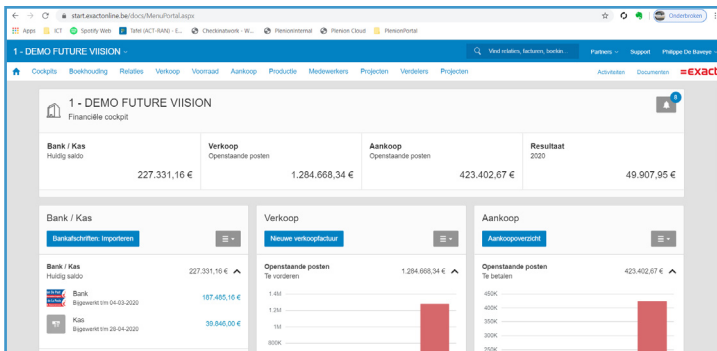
start.exactonline.be/docs/MenuPortal.aspx

Onderbroken

Apps ICT Spotify Web Tafel (ACT-RAN) - E... Checkinetwork - W... PlenionInternal Plenion Cloud PlenionPortal

1 - DEMO FUTURE VIISION

Vind relaties, facturen, boekin...

Partners Support Philippe De Baveye

Cockpits Boekhouding Relaties Verkoop Voorraad Aankoop Productie Medewerkers Projecten Verdelers Projecten

Activiteiten Documenten exact

1 - DEMO FUTURE VIISION
Financiële cockpit

8

| Bank / Kas | Verkoop | Aankoop | Resultaat |
|---|---|---|---|
| Huidig saldo | Openstaande posten | Openstaande posten | 2020 |
| 227.331,16 € | 1.284.668,34 € | 423.402,67 € | 49.907,95 € |

Bank / Kas

Bankafschriften: Importeren

Bank / Kas
Huidig saldo
227.331,16 €

Bank
Bijgewerkt t/m 04-03-2020
187.485,16 €

Kas
Bijgewerkt t/m 28-04-2020
39.846,00 €

Verkoop

Nieuwe verkoopfactuur

Openstaande posten
Te vorderen
1.284.668,34 €

1.4M
1.2M
1M
800K

Aankoop

Aankoopoverzicht

Openstaande posten
Te betalen
423.402,67 €

450K
400K
350K
300K
250K